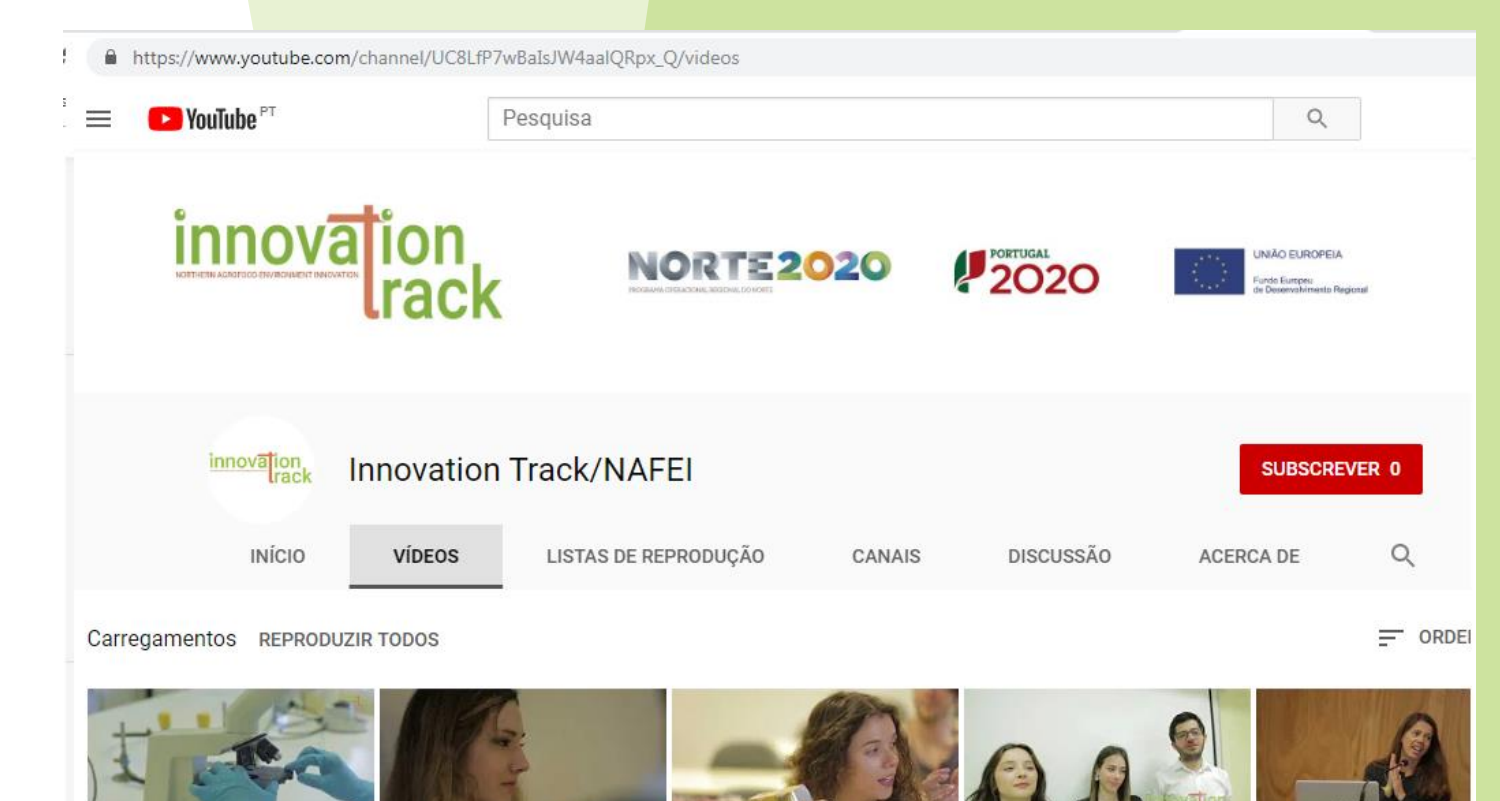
https://www.youtube.com/channel/UC8LfP7wBaIsJW4aalQRpx_Q/videos

YouTube PT

Pesquisa

innovation track
NORTHERN AGROFOOD ENVIRONMENT INNOVATION

NORTE2020
PROGRAMA OPERACIONAL REGIONAL DO NORTE

PORTUGAL 2020

UNIÃO EUROPEIA
Fundo Europeu de Desenvolvimento Regional

innovation track

Innovation Track/NAFEI

SUBSCREVER 0

INÍCIO VÍDEOS LISTAS DE REPRODUÇÃO CANAIS DISCUSSÃO ACERCA DE

Carregamentos REPRODUZIR TODOS

ORDEI